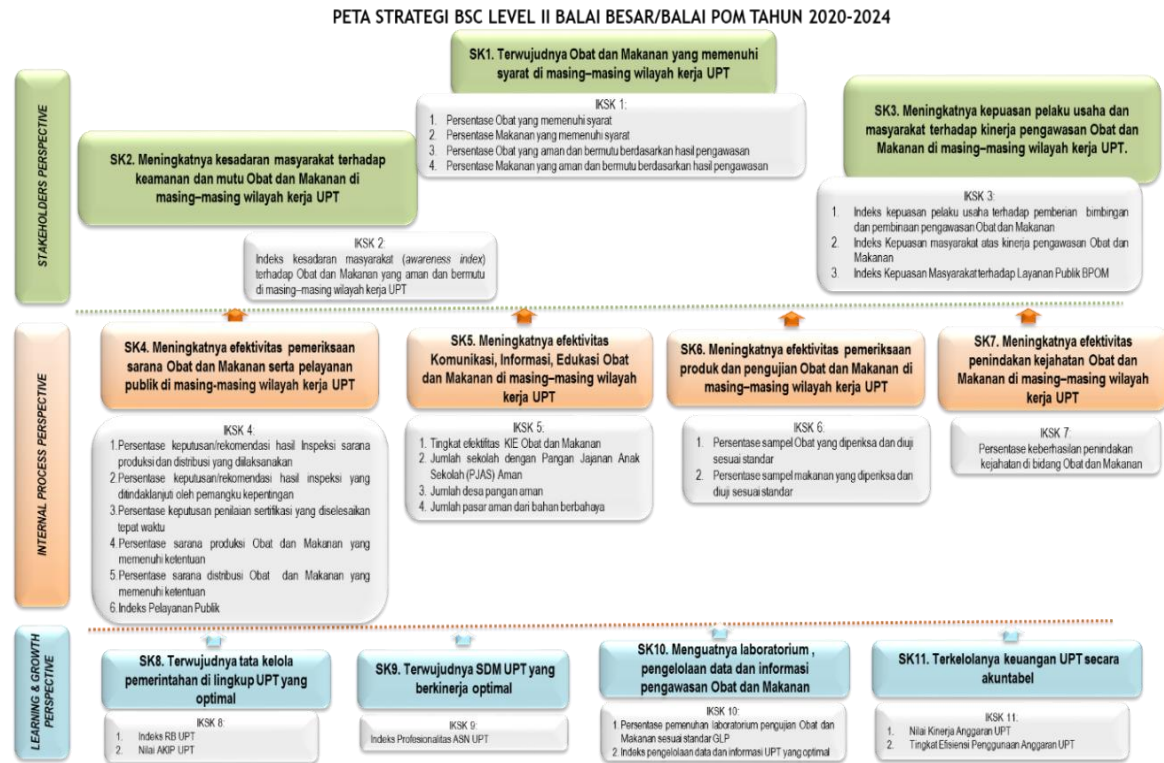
PETA STRATEGI BSC LEVEL II BALAI BESAR/BALAI POM TAHUN 2020-2024

STAKEHOLDERS PERSPECTIVE

SK1. Terwujudnya Obat dan Makanan yang memenuhi syarat di masing-masing wilayah kerja UPT

IKSK 1:
1. Persentase Obat yang memenuhi syarat
2. Persentase Makanan yang memenuhi syarat
3. Persentase Obat yang aman dan bermutu berdasarkan hasil pengawasan
4. Persentase Makanan yang aman dan bermutu berdasarkan hasil pengawasan

SK2. Meningkatnya kesadaran masyarakat terhadap keamanan dan mutu Obat dan Makanan di masing-masing wilayah kerja UPT

IKSK 2:
Indeks kesadaran masyarakat (*awareness index*) terhadap Obat dan Makanan yang aman dan bermutu di masing-masing wilayah kerja UPT

SK3. Meningkatnya kepuasan pelaku usaha dan masyarakat terhadap kinerja pengawasan Obat dan Makanan di masing-masing wilayah kerja UPT.

IKSK 3:
1. Indeks kepuasan pelaku usaha terhadap pemberian bimbingan dan pembinaan pengawasan Obat dan Makanan
2. Indeks Kepuasan masyarakat atas kinerja pengawasan Obat dan Makanan
3. Indeks Kepuasan Masyarakat terhadap Layanan Publik BPOM

INTERNAL PROCESS PERSPECTIVE

SK4. Meningkatnya efektivitas pemeriksaan sarana Obat dan Makanan serta pelayanan publik di masing-masing wilayah kerja UPT

IKSK 4:
1. Persentase keputusan/rekomendasi hasil Inspeksi sarana produksi dan distribusi yang dilaksanakan
2. Persentase keputusan/rekomendasi hasil inspeksi yang ditindaklanjuti oleh pemangku kepentingan
3. Persentase keputusan penilaian sertifikasi yang diselesaikan tepat waktu
4. Persentase sarana produksi Obat dan Makanan yang memenuhi ketentuan
5. Persentase sarana distribusi Obat dan Makanan yang memenuhi ketentuan
6. Indeks Pelayanan Publik

SK5. Meningkatnya efektivitas Komunikasi, Informasi, Edukasi Obat dan Makanan di masing-masing wilayah kerja UPT

IKSK 5:
1. Tingkat efektifitas KIE Obat dan Makanan
2. Jumlah sekolah dengan Pangan Jajanan Anak Sekolah (PJAS) Aman
3. Jumlah desa pangan aman
4. Jumlah pasar aman dari bahan berbahaya

SK6. Meningkatnya efektivitas pemeriksaan produk dan pengujian Obat dan Makanan di masing-masing wilayah kerja UPT

IKSK 6:
1. Persentase sampel Obat yang diperiksa dan diuji sesuai standar
2. Persentase sampel makanan yang diperiksa dan diuji sesuai standar

SK7. Meningkatnya efektivitas penindakan kejahatan Obat dan Makanan di masing-masing wilayah kerja UPT

IKSK 7:
Persentase keberhasilan penindakan kejahatan di bidang Obat dan Makanan

LEARNING & GROWTH PERSPECTIVE

SK8. Terwujudnya tata kelola pemerintahan di lingkup UPT yang optimal

IKSK 8:
1. Indeks RB UPT
2. Nilai AKIP UPT

SK9. Terwujudnya SDM UPT yang berkinerja optimal

IKSK 9:
Indeks Profesionalitas ASN UPT

SK10. Menguatnya laboratorium , pengelolaan data dan informasi pengawasan Obat dan Makanan

IKSK 10:
1. Persentase pemenuhan laboratorium pengujian Obat dan Makanan sesuai standar GLP
2. Indeks pengelolaan data dan informasi UPT yang optimal

SK11. Terkelolanya keuangan UPT secara akuntabel

IKSK 11:
1. Nilai Kinerja Anggaran UPT
2. Tingkat Efisiensi Penggunaan Anggaran UPT